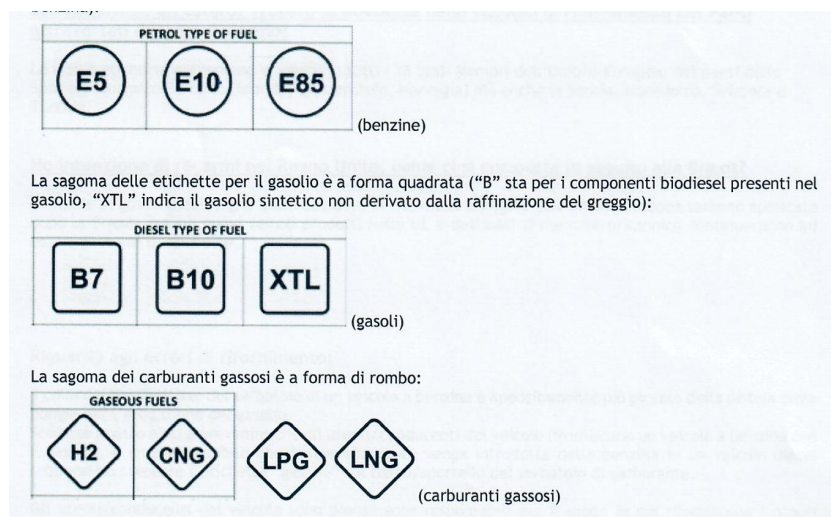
benzina):

| PETROL TYPE OF FUEL | | |
|---|---|---|
| E5 | E10 | E85 |

(benzine)

La sagoma delle etichette per il gasolio è a forma quadrata ("B" sta per i componenti biodiesel presenti nel gasolio, "XTL" indica il gasolio sintetico non derivato dalla raffinazione del greggio):

| DIESEL TYPE OF FUEL | | |
|---|---|---|
| B7 | B10 | XTL |

(gasoli)

La sagoma dei carburanti gassosi è a forma di rombo:

| GASEOUS FUELS | | | |
|---|---|---|---|
| H2 | CNG | LPG | LNG |

(carburanti gassosi)